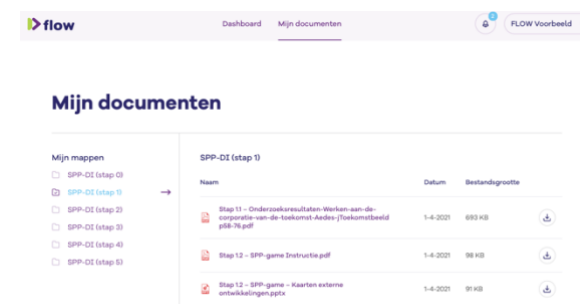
flow

Dashboard Mijn documenten

2

FLOW Voorbeeld

Mijn documenten

Mijn mappen

SPP-DI (stap 0)

SPP-DI (stap 1)

SPP-DI (stap 2)

SPP-DI (stap 3)

SPP-DI (stap 4)

SPP-DI (stap 5)

SPP-DI (stap 1)

| Naam | Datum | Bestandsgrootte |
|---|---|---|
| Stap 1.1 - Onderzoeksresultaten-Werken-aan-de-corporatie-van-de-toekomst-Aedes-jToekomstbeeld p58-76.pdf | 1-4-2021 | 693 KB |
| Stap 1.2 - SPP-game Instructie.pdf | 1-4-2021 | 98 KB |
| Stap 1.2 - SPP-game - Kaarten externe ontwikkelingen.pptx | 1-4-2021 | 91 KB |